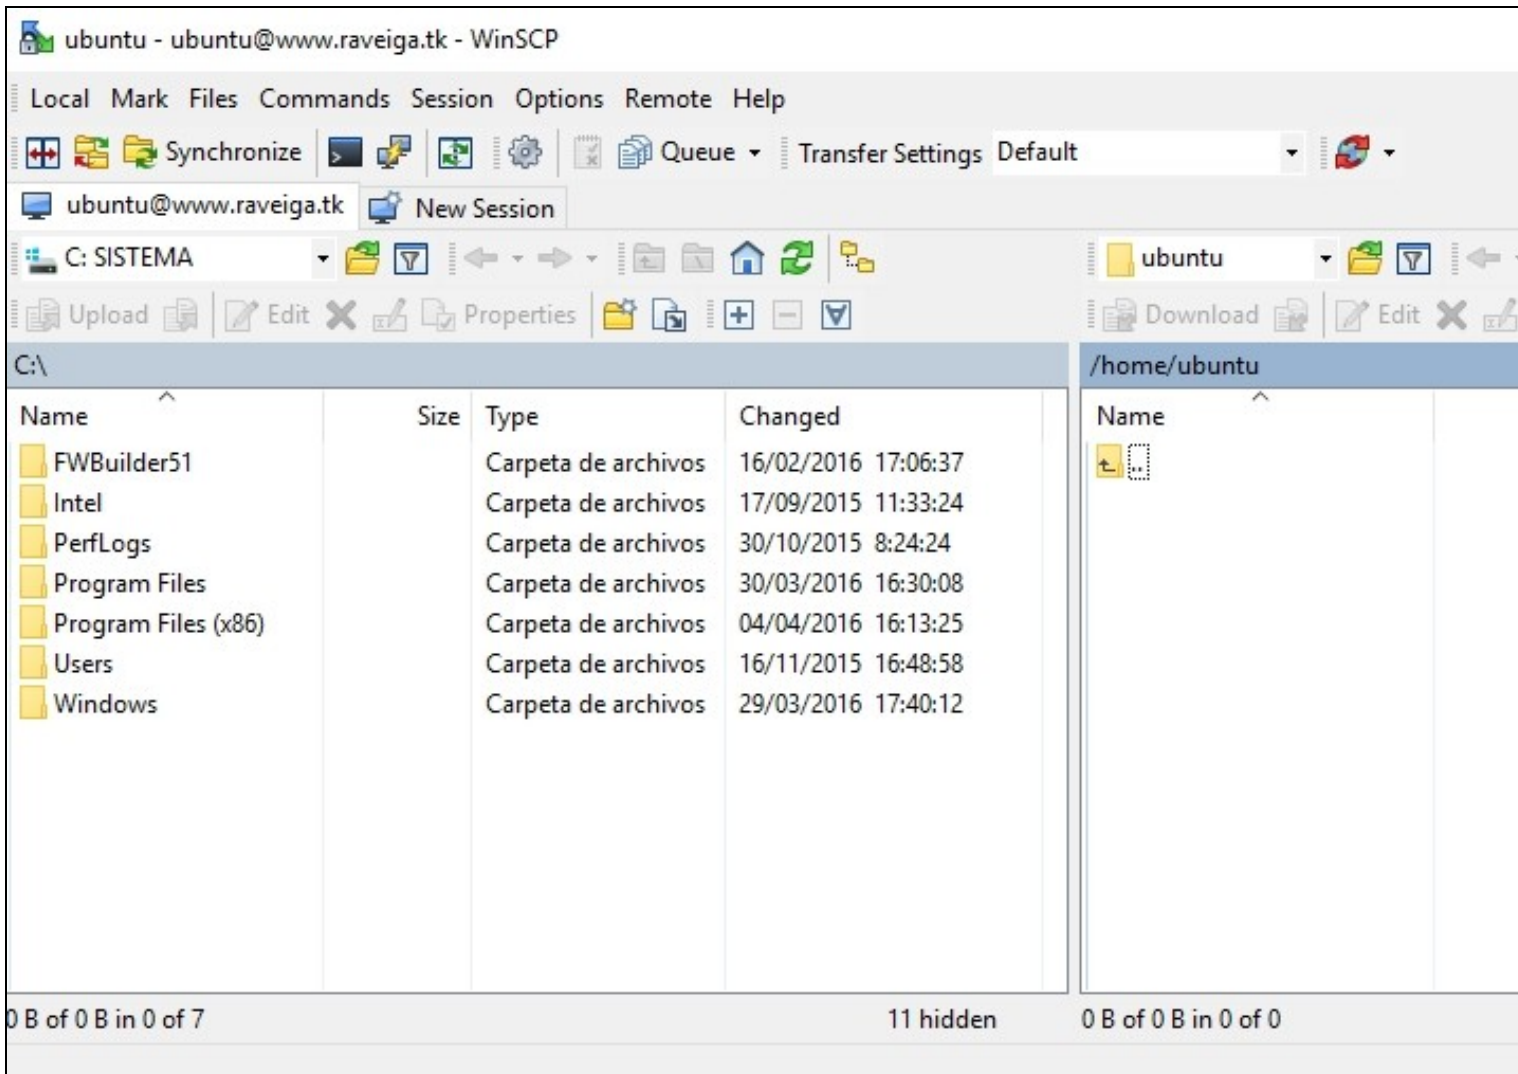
ubuntu - ubuntu@www.raveiga.tk - WinSCP

Local Mark Files Commands Session Options Remote Help

Synchronize Queue Transfer Settings Default

ubuntu@www.raveiga.tk New Session

C: SISTEMA

ubuntu

Upload Edit Properties

Download Edit

C:\

/home/ubuntu

| Name | Size | Type | Changed |
|---|---|---|---|
| FWBuilder51 | | Carpeta de archivos | 16/02/2016 17:06:37 |
| Intel | | Carpeta de archivos | 17/09/2015 11:33:24 |
| PerfLogs | | Carpeta de archivos | 30/10/2015 8:24:24 |
| Program Files | | Carpeta de archivos | 30/03/2016 16:30:08 |
| Program Files (x86) | | Carpeta de archivos | 04/04/2016 16:13:25 |
| Users | | Carpeta de archivos | 16/11/2015 16:48:58 |
| Windows | | Carpeta de archivos | 29/03/2016 17:40:12 |

Name
..

0 B of 0 B in 0 of 7

11 hidden

0 B of 0 B in 0 of 0